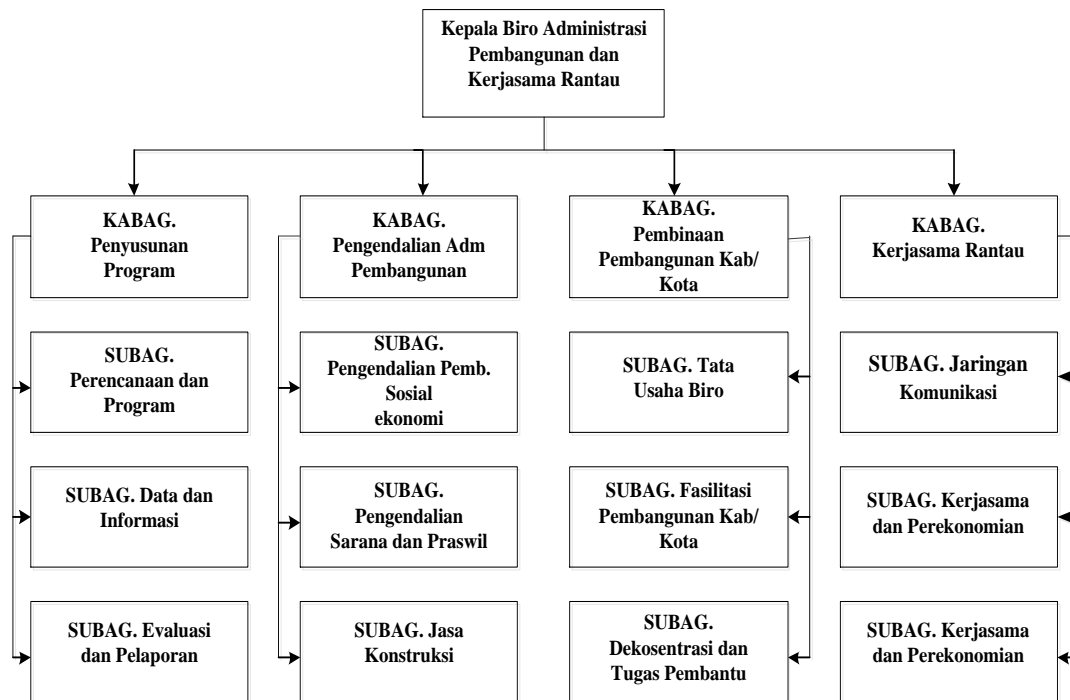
Kepala Biro Administrasi Pembangunan dan Kerjasama Rantau

KABAG. Penyusunan Program

SUBAG. Perencanaan dan Program

SUBAG. Data dan Informasi

SUBAG. Evaluasi dan Pelaporan

KABAG. Pengendalian Adm Pembangunan

SUBAG. Pengendalian Pemb. Sosial ekonomi

SUBAG. Pengendalian Sarana dan Praswil

SUBAG. Jasa Konstruksi

KABAG. Pembinaan Pembangunan Kab/ Kota

SUBAG. Tata Usaha Biro

SUBAG. Fasilitasi Pembangunan Kab/ Kota

SUBAG. Dekosentrasi dan Tugas Pembantu

KABAG. Kerjasama Rantau

SUBAG. Jaringan Komunikasi

SUBAG. Kerjasama dan Perekonomian

SUBAG. Kerjasama dan Perekonomian